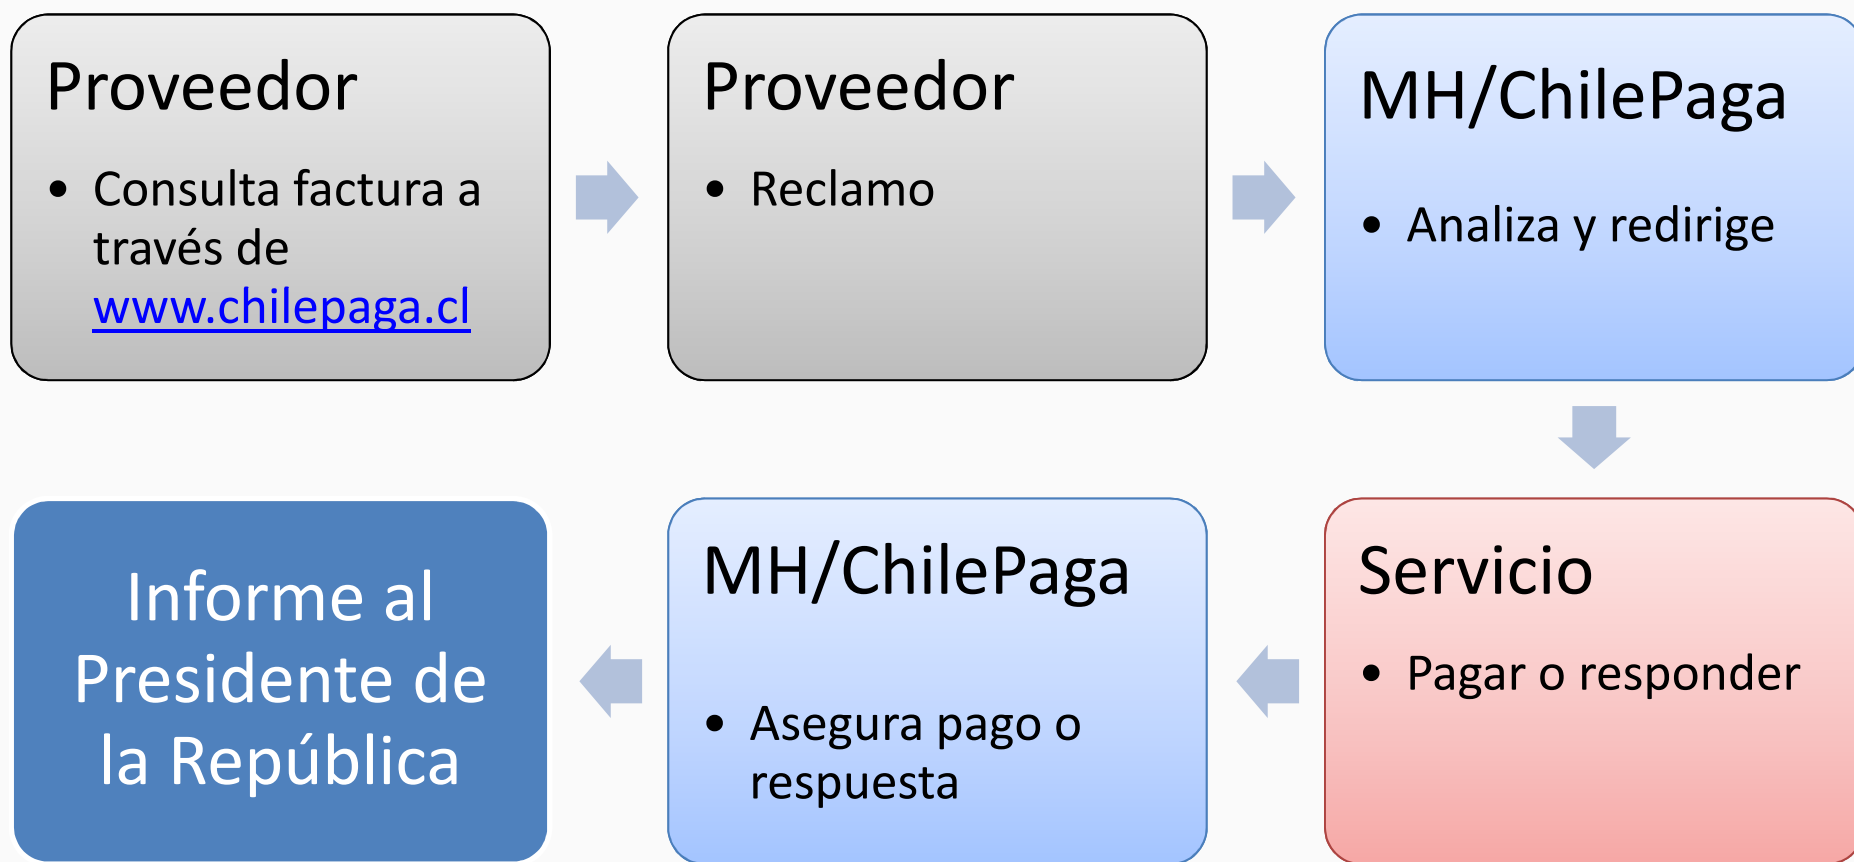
Proveedor

• Consulta factura a través de www.chilepaga.cl

Proveedor

• Reclamo

MH/ChilePaga

• Analiza y redirige

Servicio

• Pagar o responder

MH/ChilePaga

• Asegura pago o respuesta

Informe al Presidente de la República